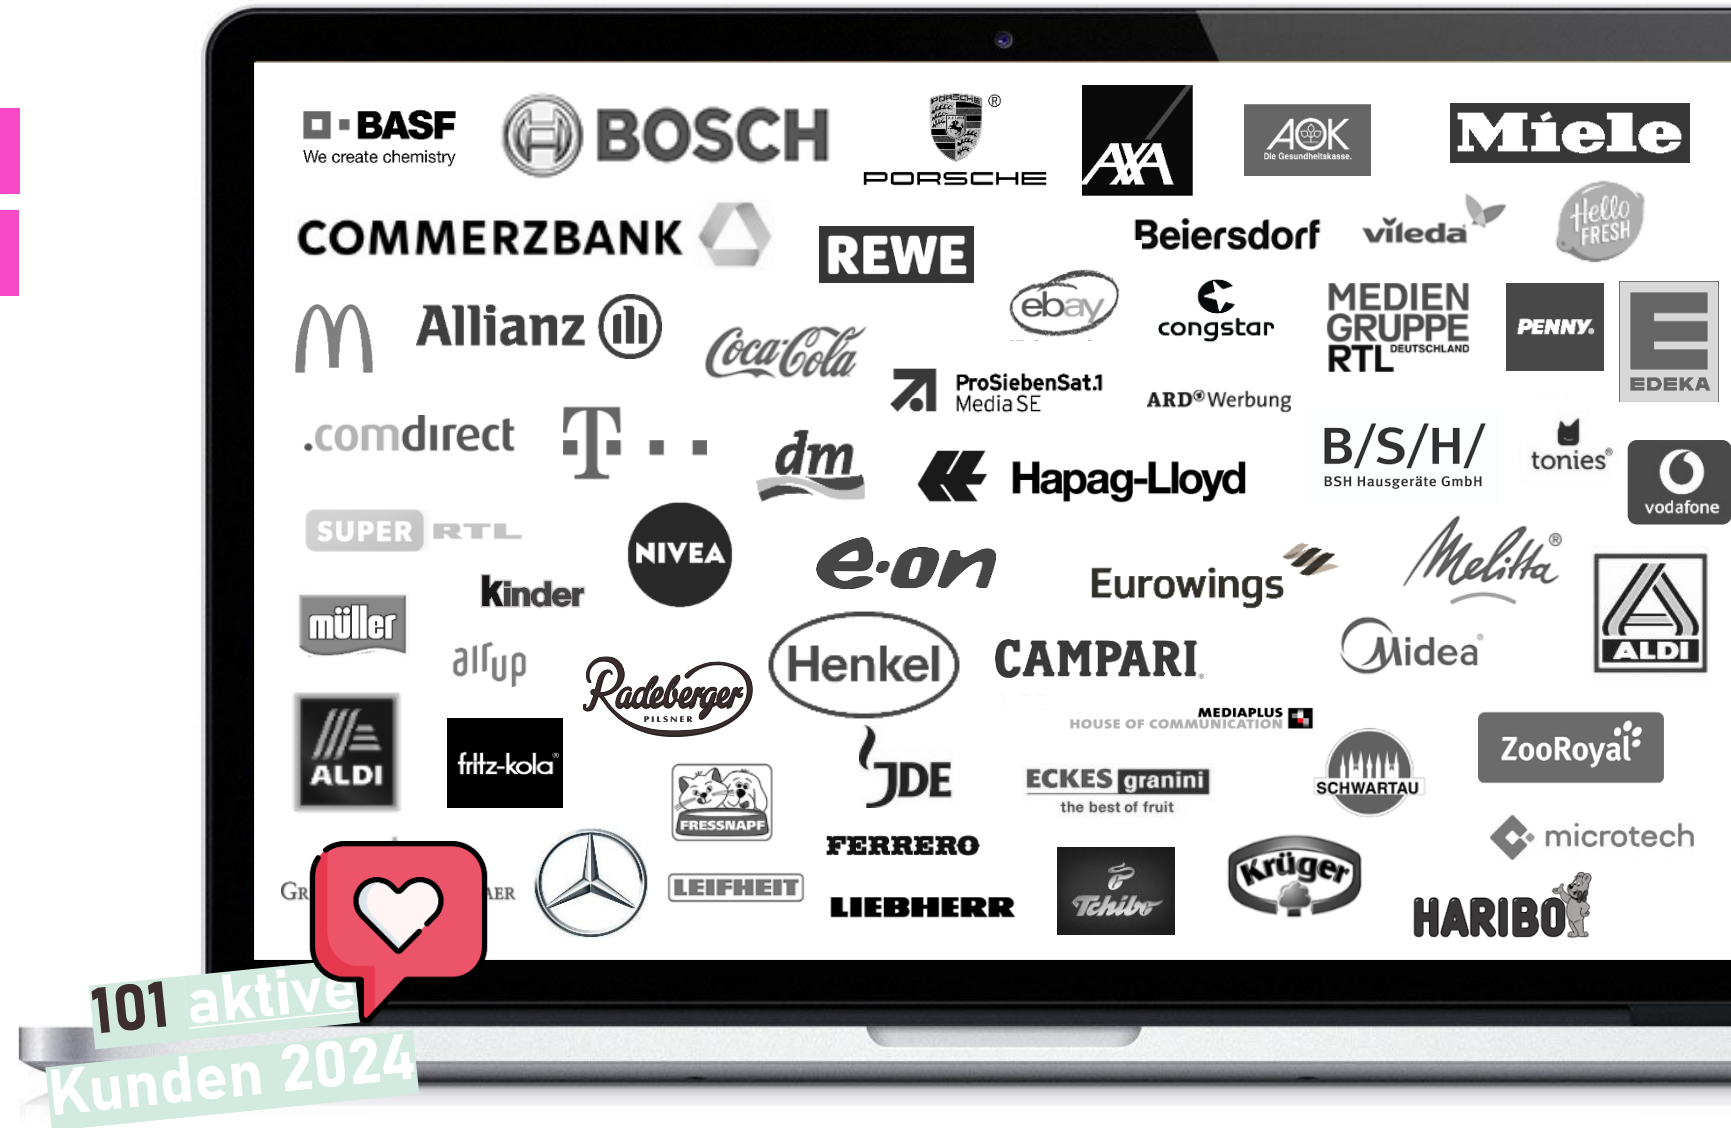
BASF
We create chemistry
BOSCH
PORSCHE
AXA
AOK
Die Gesundheitskasse.
Miele
COMMERZBANK
REWE
Beiersdorf
vileda
Hello FRESH
ebay
congstar
MEDIEN GRUPPE RTL DEUTSCHLAND
PENNY.
EDEKA
Allianz
Coca-Cola
ProSiebenSat.1 Media SE
ARD Werbung
.comdirect
T · ·
dm
Hapag-Lloyd
B/S/H/
BSH Hausgeräte GmbH
tonies
vodafone
SUPER RTL
NIVEA
Kinder
e·on
Eurowings
Melitta
müller
airup
Henkel
CAMPARI
Midea
ALDI
Radeberger PILSNER
MEDIAPLUS HOUSE OF COMMUNICATION
ALDI
fritz-kola
FRESSNAPF
JDE
ECKES granini the best of fruit
SCHWARTAU
ZooRoyal
microtech
Gr
ner
LEIFHEIT
FERRERO
LIEBHERR
Tchibo
Krüger
HARIBO
101 aktive Kunden 2024